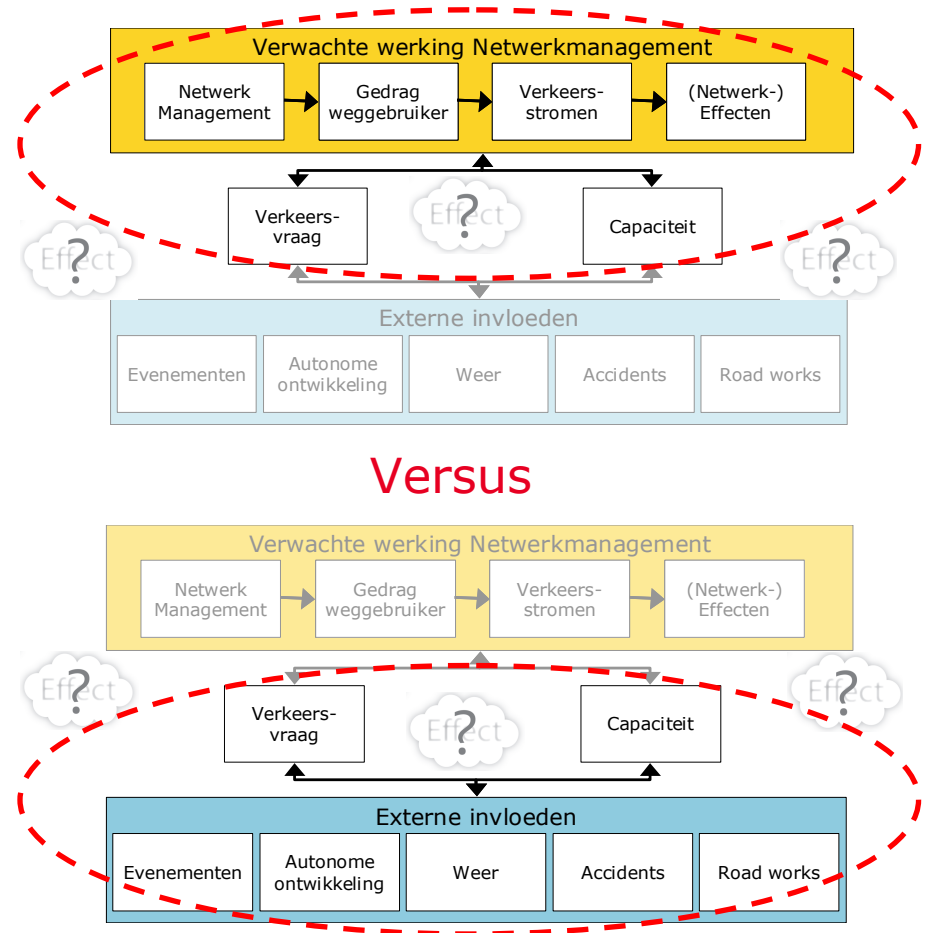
Verwachte werking Netwerkmanagement

Netwerk Management

Gedrag weggebruiker

Verkeersstromen

(Netwerk-) Effecten

Effect ?

Effect ?

Effect ?

Verkeersvraag

Capaciteit

Externe invloeden

Evenementen

Autonome ontwikkeling

Weer

Accidents

Road works

Versus

Verwachte werking Netwerkmanagement

Netwerk Management

Gedrag weggebruiker

Verkeersstromen

(Netwerk-) Effecten

Effect ?

Effect ?

Effect ?

Verkeersvraag

Capaciteit

Externe invloeden

Evenementen

Autonome ontwikkeling

Weer

Accidents

Road works